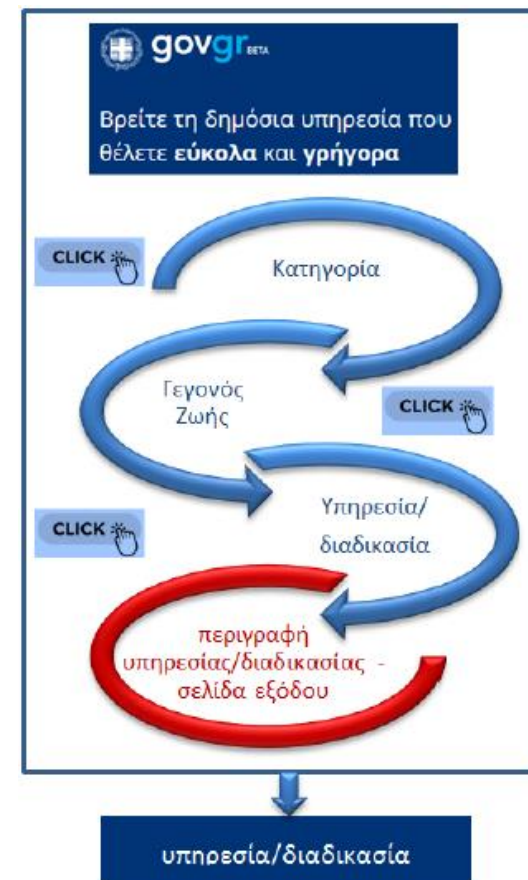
gov gr BETA

Βρείτε τη δημόσια υπηρεσία που θέλετε **εύκολα** και **γρήγορα**

CLICK

Κατηγορία

Γεγονός Ζωής

CLICK

CLICK

Υπηρεσία/ διαδικασία

περιγραφή υπηρεσίας/διαδικασίας - σελίδα εξόδου

υπηρεσία/διαδικασία